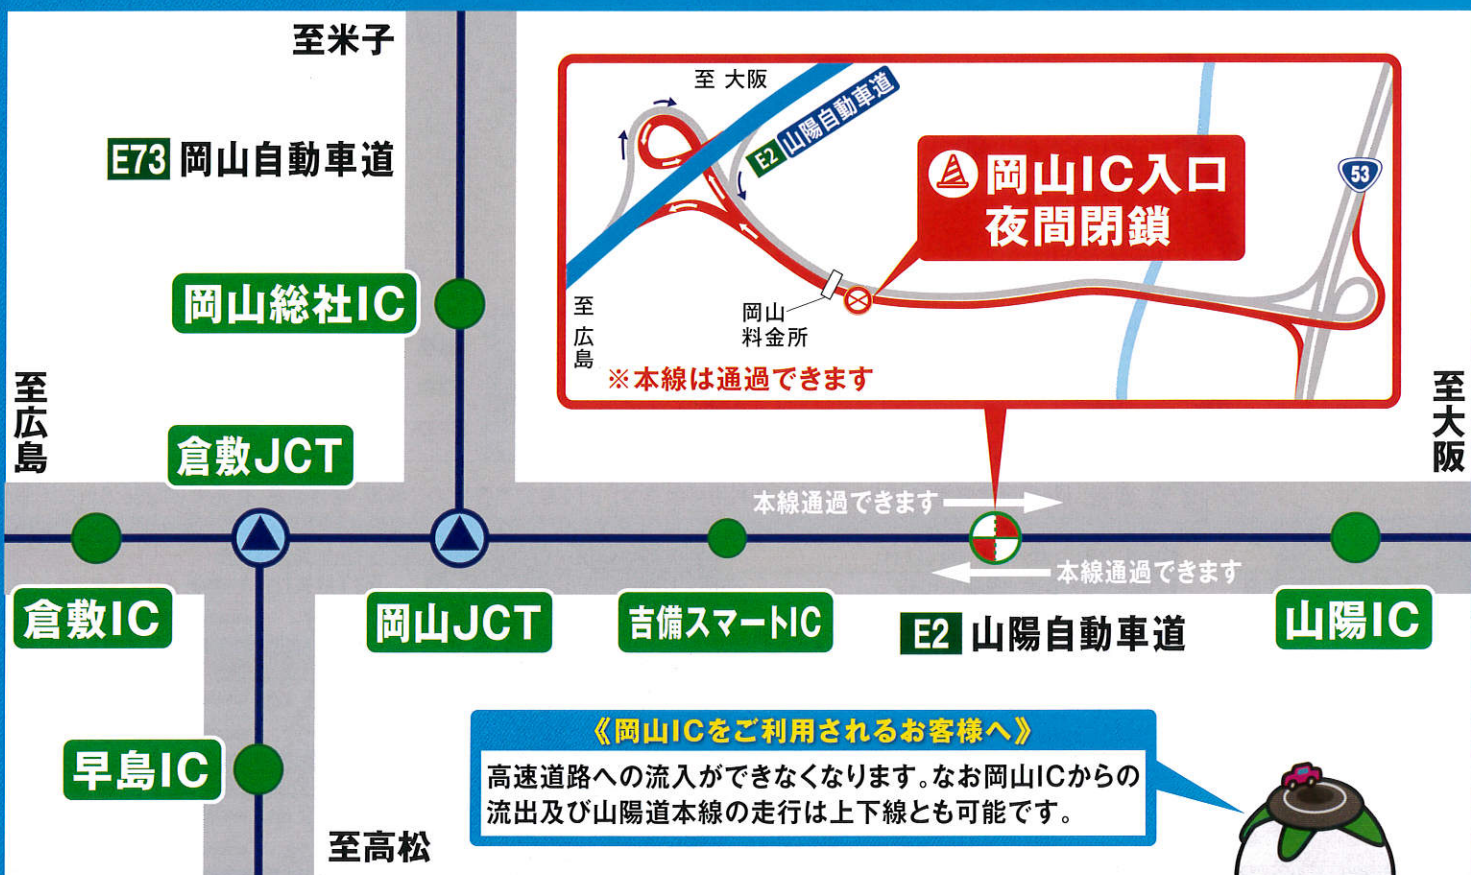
至米子

E73 岡山自動車道

岡山総社IC

至広島

倉敷JCT

至 大阪

E2 山陽自動車道

岡山IC入口
夜間閉鎖

53

至広島

岡山料金所

※本線は通過できます

至大阪

本線通過できます

本線通過できます

倉敷IC

岡山JCT

吉備スマートIC

E2 山陽自動車道

山陽IC

早島IC

《岡山ICをご利用されるお客様へ》

高速道路への流入ができなくなります。なお岡山ICからの流出及び山陽道本線の走行は上下線とも可能です。

至高松